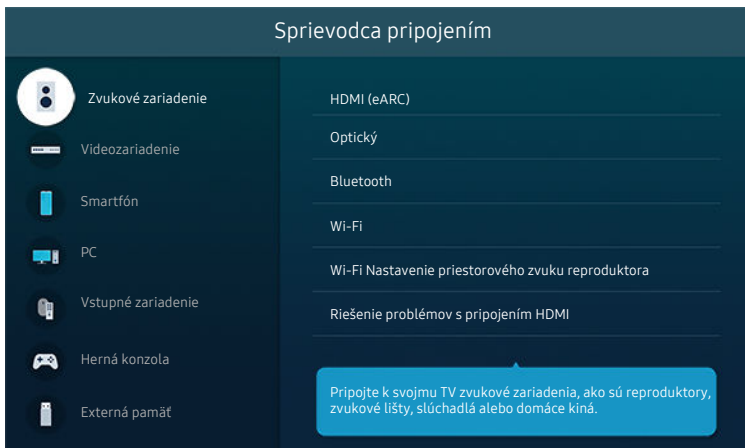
Sprievodca pripojením

Zvukové zariadenie

Videozariadenie

Smartfón

PC

Vstupné zariadenie

Herná konzola

Externá pamäť

HDMI (eARC)

Optický

Bluetooth

Wi-Fi

Wi-Fi Nastavenie priestorového zvuku reproduktora

Riešenie problémov s pripojením HDMI

Pripojte k svojmu TV zvukové zariadenia, ako sú reproduktory, zvukové lišty, slúchadlá alebo domáce kiná.